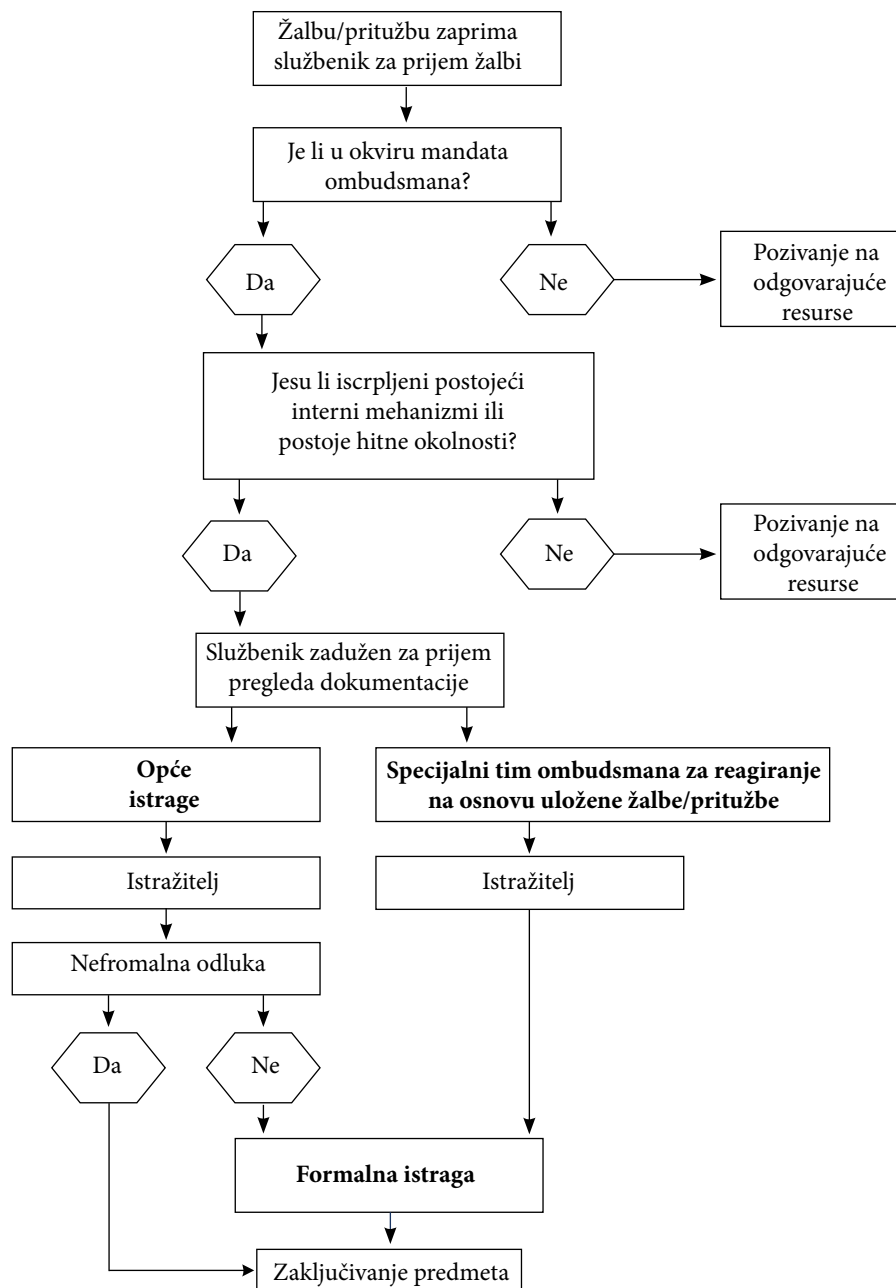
Žalbu/pritužbu zaprima službenik za prijem žalbi

Je li u okviru mandata ombudsmana?

Da

Ne

Pozivanje na odgovarajuće resurse

Jesu li iscrpljeni postojeći interni mehanizmi ili postoje hitne okolnosti?

Da

Ne

Pozivanje na odgovarajuće resurse

Službenik zadužen za prijem pregleda dokumentacije

**Opće istrage**

**Specijalni tim ombudsmana za reagiranje na osnovu uložene žalbe/pritužbe**

Istražitelj

Istražitelj

Nefromalna odluka

Da

Ne

**Formalna istraga**

Zaključivanje predmeta